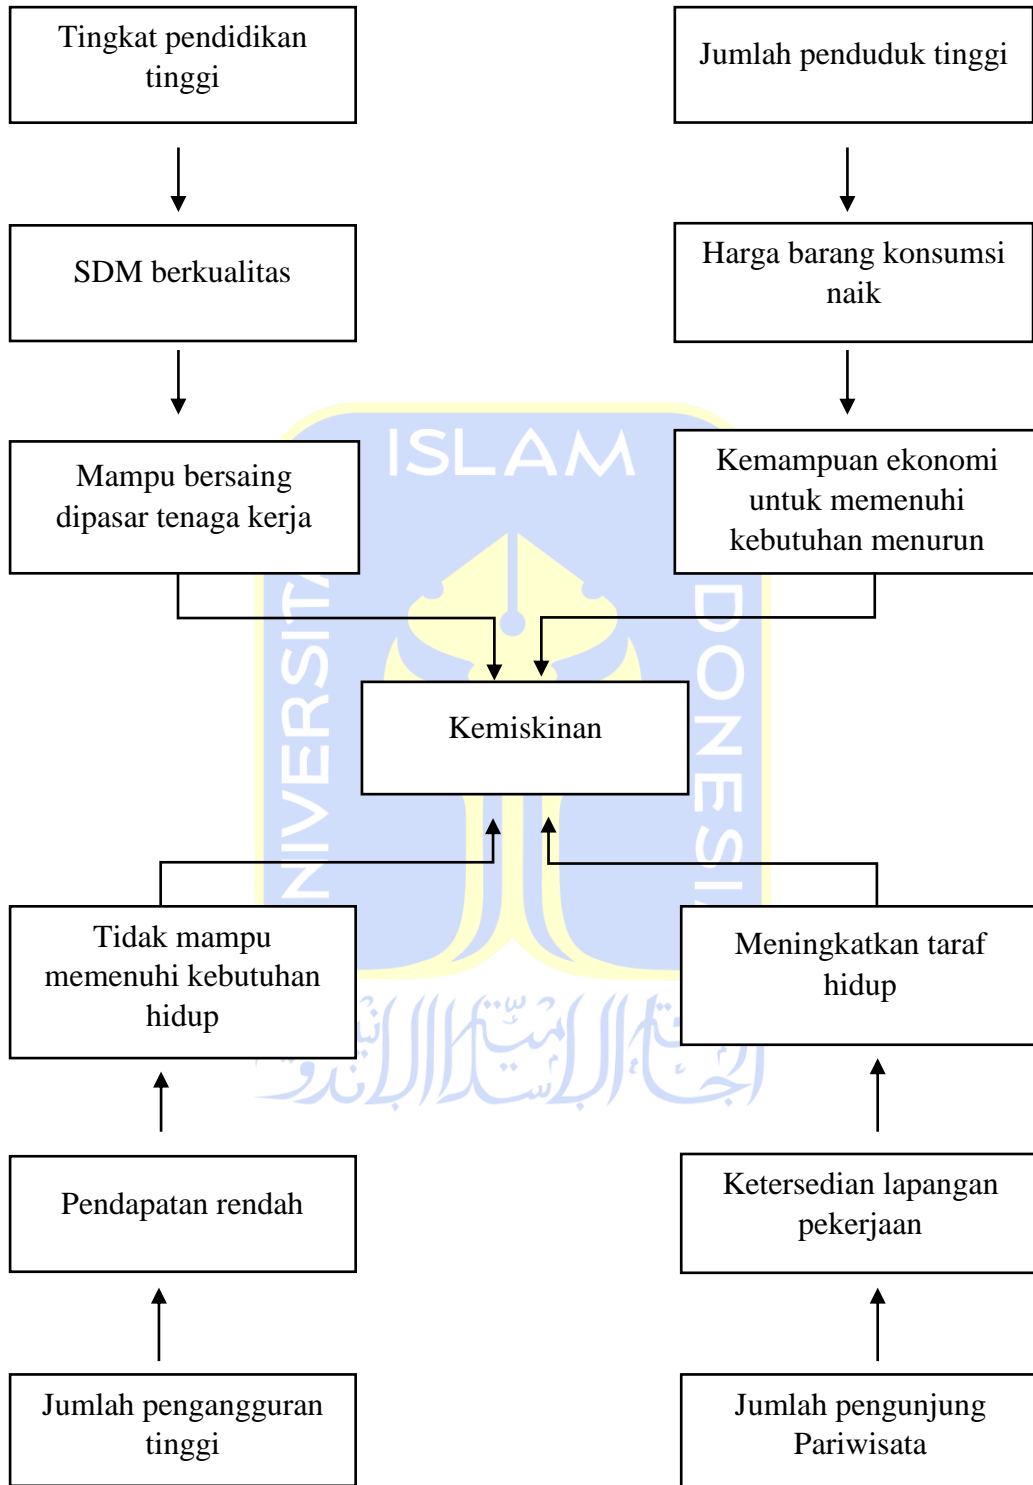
Tingkat pendidikan tinggi

Jumlah penduduk tinggi

SDM berkualitas

Harga barang konsumsi naik

Mampu bersaing dipasar tenaga kerja

Kemampuan ekonomi untuk memenuhi kebutuhan menurun

ISLAM

UNIVERSITAS

INDONESIA

Kemiskinan

Tidak mampu memenuhi kebutuhan hidup

Meningkatkan taraf hidup

Pendapatan rendah

Ketersedian lapangan pekerjaan

Jumlah pengangguran tinggi

Jumlah pengunjung Pariwisata